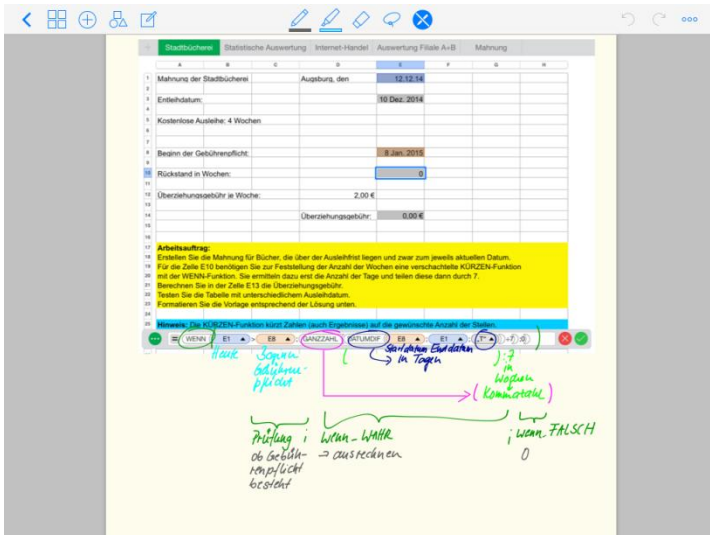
Stadtbücherei | Statistische Auswertung | Internet-Handel | Auswertung Filiale A+B | Mahnung

| | A | B | C | D | E | F | G | H |
|---|---|---|---|---|---|---|---|---|
| 1 | Mahnung der Stadtbücherei | | | Augsburg, den | 12.12.14 | | | |
| 2 | | | | | | | | |
| 3 | Entleihdatum: | | | | 10 Dez. 2014 | | | |
| 4 | | | | | | | | |
| 5 | Kostenlose Ausleihe: 4 Wochen | | | | | | | |
| 6 | | | | | | | | |
| 7 | | | | | | | | |
| 8 | Beginn der Gebührenpflicht: | | | | 8 Jan. 2015 | | | |
| 9 | | | | | | | | |
| 10 | Rückstand in Wochen: | | | | 0 | | | |
| 11 | | | | | | | | |
| 12 | Überziehungsgebühr je Woche: | | | 2,00 € | | | | |
| 13 | | | | | | | | |
| 14 | | | | Überziehungsgebühr: | 0,00 € | | | |

17 Arbeitsauftrag:
18 Erstellen Sie die Mahnung für Bücher, die über der Ausleihfrist liegen und zwar zum jeweils aktuellen Datum.
19 Für die Zelle E10 benötigen Sie zur Feststellung der Anzahl der Wochen eine verschachtelte KÜRZEN-Funktion
20 mit der WENN-Funktion. Sie ermitteln dazu erst die Anzahl der Tage und teilen diese dann durch 7.
21 Berechnen Sie in der Zelle E13 die Überziehungsgebühr.
22 Testen Sie die Tabelle mit unterschiedlichem Ausleihdatum.
23 Formatieren Sie die Vorlage entsprechend der Lösung unten.

25 Hinweis: Die KÜRZEN-Funktion kürzt Zahlen (auch Ergebnisse) auf die gewünschte Anzahl der Stellen.

= WENN ( E1 > E8 ; GANZZAHL ( DATUMDIF ( E8 ; E1 ; "T" ) / 7 ) ; 0 )

Heute
Beginn Gebührenpflicht
Startdatum Enddatum in Tagen
:7 in Wochen
(Kommazahl)

Prüfung ; ob Gebührenpflicht besteht
Wenn-WAHR → ausrechnen
; wenn-FALSCH 0